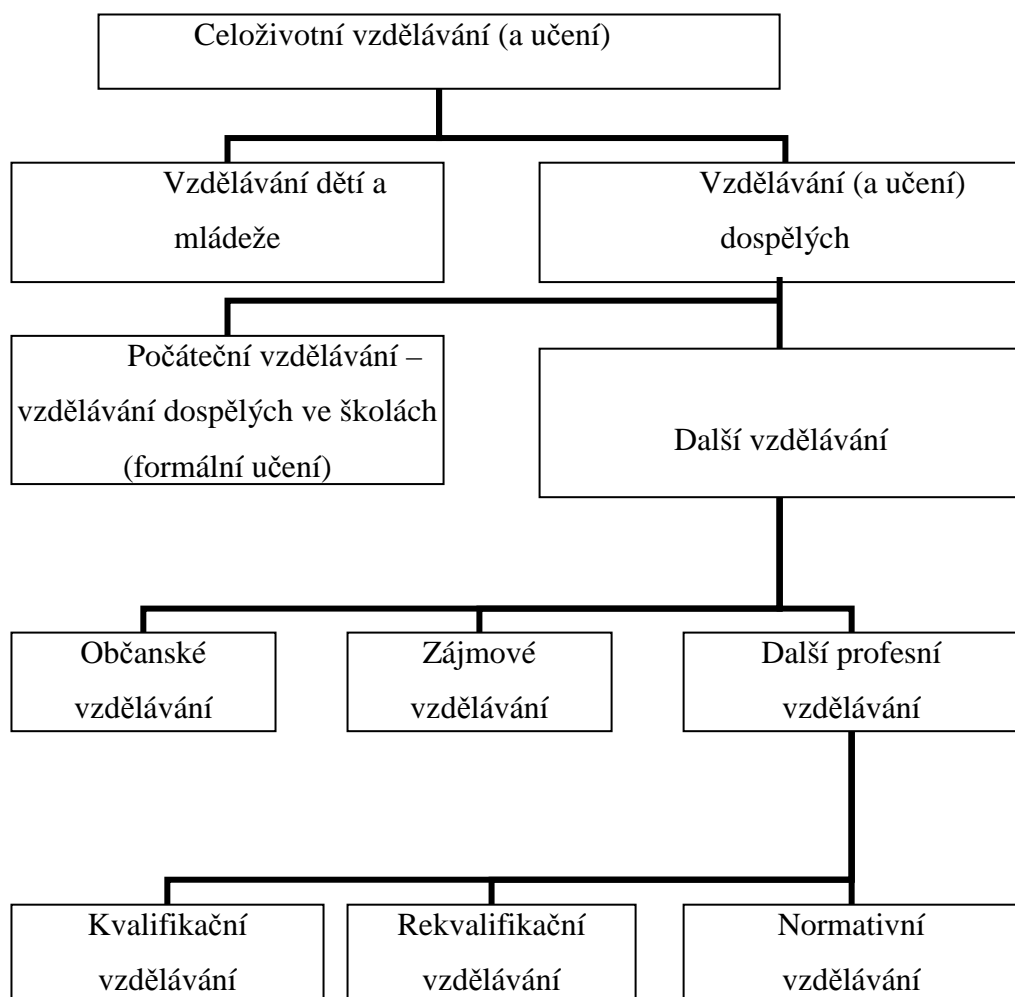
Celoživotní vzdělávání (a učení)

Vzdělávání dětí a mládeže

Vzdělávání (a učení) dospělých

Počáteční vzdělávání – vzdělávání dospělých ve školách (formální učení)

Další vzdělávání

Občanské vzdělávání

Zájmové vzdělávání

Další profesní vzdělávání

Kvalifikační vzdělávání

Rekvalifikační vzdělávání

Normativní vzdělávání